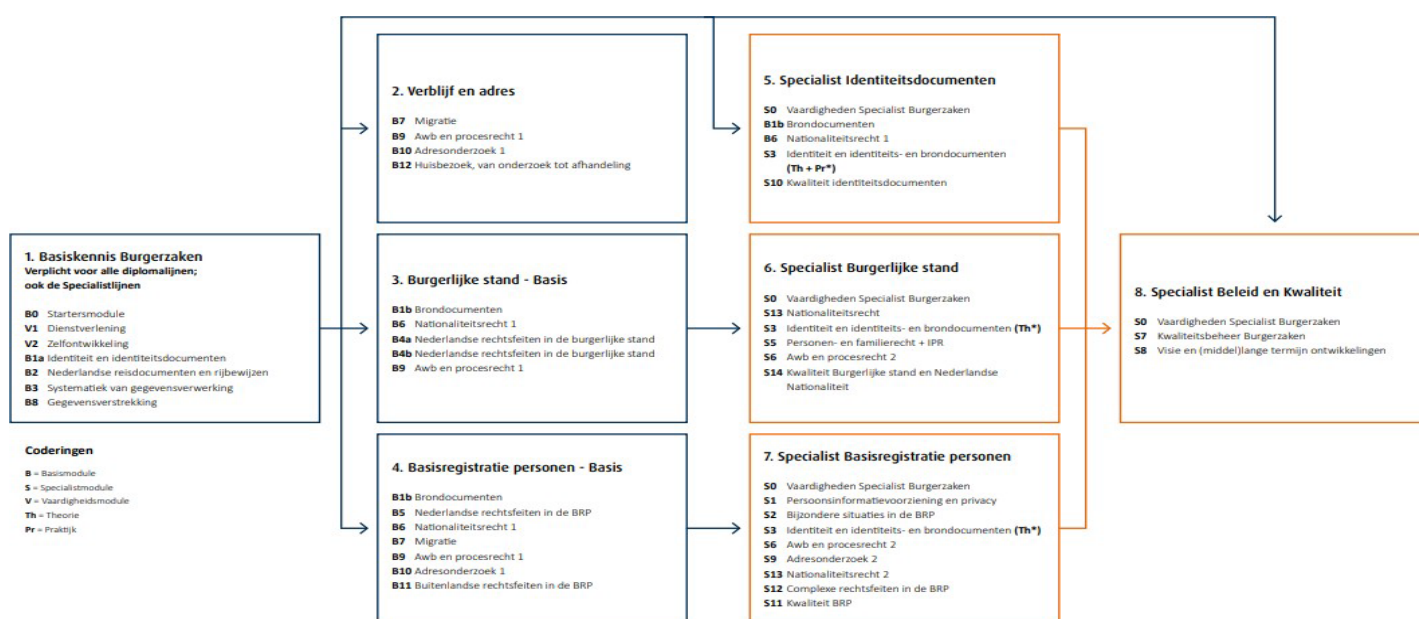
1. Basiskennis Burgerzaken
Verplicht voor alle diplomalijnen; ook de Specialistlijnen

B0 Startersmodule
V1 Dienstverlening
V2 Zelfontwikkeling
B1a Identiteit en identiteitsdocumenten
B2 Nederlandse reisdocumenten en rijbewijzen
B3 Systematiek van gegevensverwerking
B8 Gegevensverstrekking

Coderingen
B = Basismodule
S = Specialistmodule
V = Vaardigheidsmodule
Th = Theorie
Pr = Praktijk

2. Verblijf en adres
B7 Migratie
B9 Awb en procesrecht 1
B10 Adresonderzoek 1
B12 Huisbezoek, van onderzoek tot afhandeling

3. Burgerlijke stand - Basis
B1b Brondocumenten
B6 Nationaliteitsrecht 1
B4a Nederlandse rechtsfeiten in de burgerlijke stand
B4b Nederlandse rechtsfeiten in de burgerlijke stand
B9 Awb en procesrecht 1

4. Basisregistratie personen - Basis
B1b Brondocumenten
B5 Nederlandse rechtsfeiten in de BRP
B6 Nationaliteitsrecht 1
B7 Migratie
B9 Awb en procesrecht 1
B10 Adresonderzoek 1
B11 Buitenlandse rechtsfeiten in de BRP

5. Specialist Identiteitsdocumenten
S0 Vaardigheden Specialist Burgerzaken
B1b Brondocumenten
B6 Nationaliteitsrecht 1
S3 Identiteit en identiteits- en brondocumenten (Th + Pr*)
S10 Kwaliteit identiteitsdocumenten

6. Specialist Burgerlijke stand
S0 Vaardigheden Specialist Burgerzaken
S13 Nationaliteitsrecht
S3 Identiteit en identiteits- en brondocumenten (Th*)
S5 Personen- en familierecht + IPR
S6 Awb en procesrecht 2
S14 Kwaliteit Burgerlijke stand en Nederlandse Nationaliteit

7. Specialist Basisregistratie personen
S0 Vaardigheden Specialist Burgerzaken
S1 Persoonsinformatievoorziening en privacy
S2 Bijzondere situaties in de BRP
S3 Identiteit en identiteits- en brondocumenten (Th*)
S6 Awb en procesrecht 2
S9 Adresonderzoek 2
S13 Nationaliteitsrecht 2
S12 Complexe rechtsfeiten in de BRP
S11 Kwaliteit BRP

8. Specialist Beleid en Kwaliteit
S0 Vaardigheden Specialist Burgerzaken
S7 Kwaliteitsbeheer Burgerzaken
S8 Visie en (middel)lange termijn ontwikkelingen